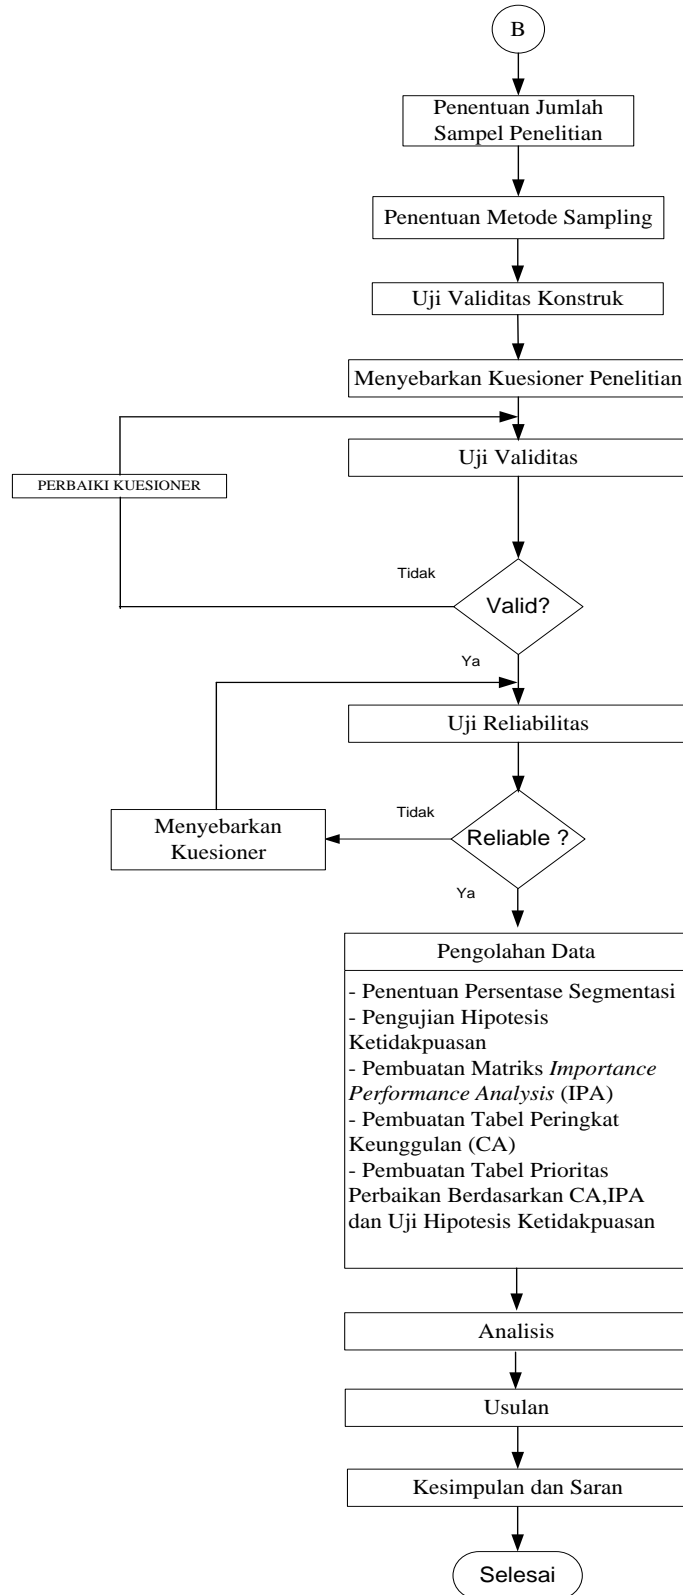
B

Penentuan Jumlah Sampel Penelitian

Penentuan Metode Sampling

Uji Validitas Konstruk

Menyebarkan Kuesioner Penelitian

Uji Validitas

PERBAIKI KUESIONER

Tidak

Valid?

Ya

Uji Reliabilitas

Tidak

Menyebarkan Kuesioner

Reliable ?

Ya

Pengolahan Data

- Penentuan Persentase Segmentasi
- Pengujian Hipotesis Ketidakpuasan
- Pembuatan Matriks *Importance Performance Analysis* (IPA)
- Pembuatan Tabel Peringkat Keunggulan (CA)
- Pembuatan Tabel Prioritas Perbaikan Berdasarkan CA,IPA dan Uji Hipotesis Ketidakpuasan

Analisis

Usulan

Kesimpulan dan Saran

Selesai